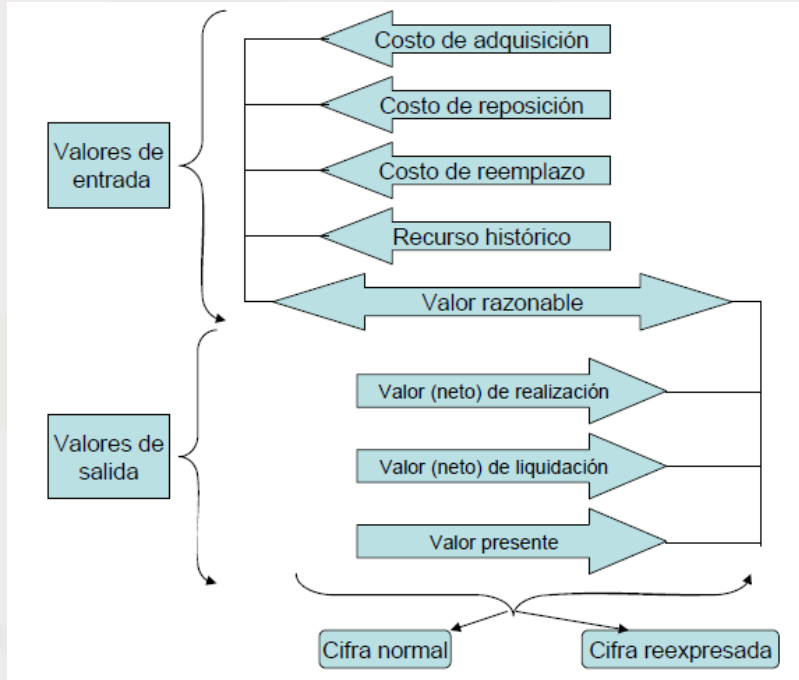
Valores de entrada

Costo de adquisición

Costo de reposición

Costo de reemplazo

Recurso histórico

Valor razonable

Valores de salida

Valor (neto) de realización

Valor (neto) de liquidación

Valor presente

Cifra normal

Cifra reexpresada